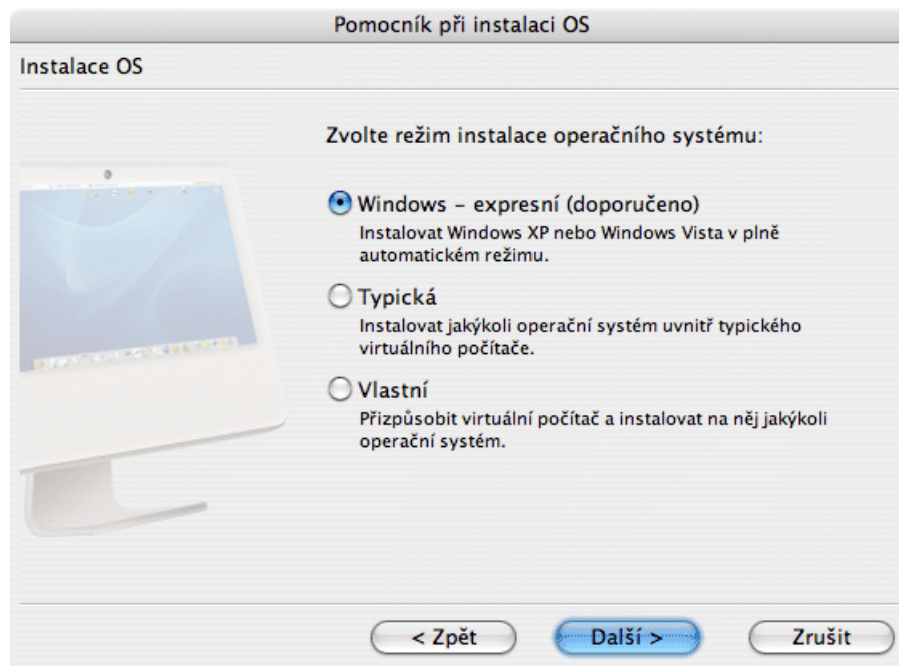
Pomocník při instalaci OS

Instalace OS

Zvolte režim instalace operačního systému:

Windows – expresní (doporučeno)
Instalovat Windows XP nebo Windows Vista v plně automatickém režimu.

Typická
Instalovat jakýkoli operační systém uvnitř typického virtuálního počítače.

Vlastní
Přizpůsobit virtuální počítač a instalovat na něj jakýkoli operační systém.

< Zpět

Další >

Zrušit